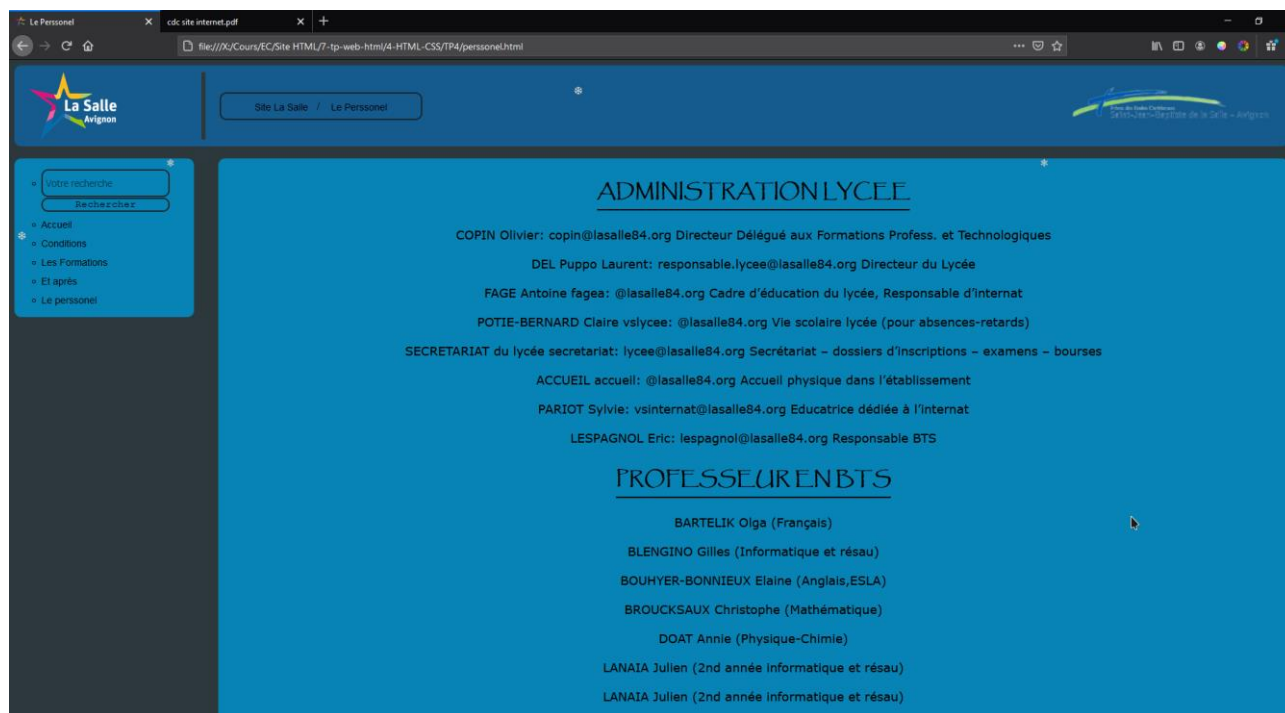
Le Personel
cdc site internet.pdf
file:///X:/Cours/EC/Site HTML/7-tp-web-html/4-HTML-CSS/TP4/perssonel.html

La Salle
Avignon

Site La Salle / Le Perssonel

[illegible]
Saint-Jean-Baptiste de la Salle - Avignon

Votre recherche
Rechercher
Accueil
Conditions
Les Formations
Et après
Le perssonel

ADMINISTRATION LYCEE

COPIN Olivier: copin@lasalle84.org Directeur Délégué aux Formations Profess. et Technologiques

DEL Puppo Laurent: responsable.lycee@lasalle84.org Directeur du Lycée

FAGE Antoine fagea: @lasalle84.org Cadre d'éducation du lycée, Responsable d'internat

POTIE-BERNARD Claire vslycee: @lasalle84.org Vie scolaire lycée (pour absences-retards)

SECRETARIAT du lycée secretariat: lycee@lasalle84.org Secrétariat – dossiers d'inscriptions – examens – bourses

ACCUEIL accueil: @lasalle84.org Accueil physique dans l'établissement

PARIOT Sylvie: vsinternat@lasalle84.org Educatrice dédiée à l'internat

LESPAGNOL Eric: lespagnol@lasalle84.org Responsable BTS

PROFESSEUR EN BTS

BARTELIK Olga (Français)

BLENGINO Gilles (Informatique et résau)

BOUHYER-BONNIEUX Elaine (Anglais,ESLA)

BROUCKSAUX Christophe (Mathématique)

DOAT Annie (Physique-Chimie)

LANAIA Julien (2nd année informatique et résau)

LANAIA Julien (2nd année informatique et résau)